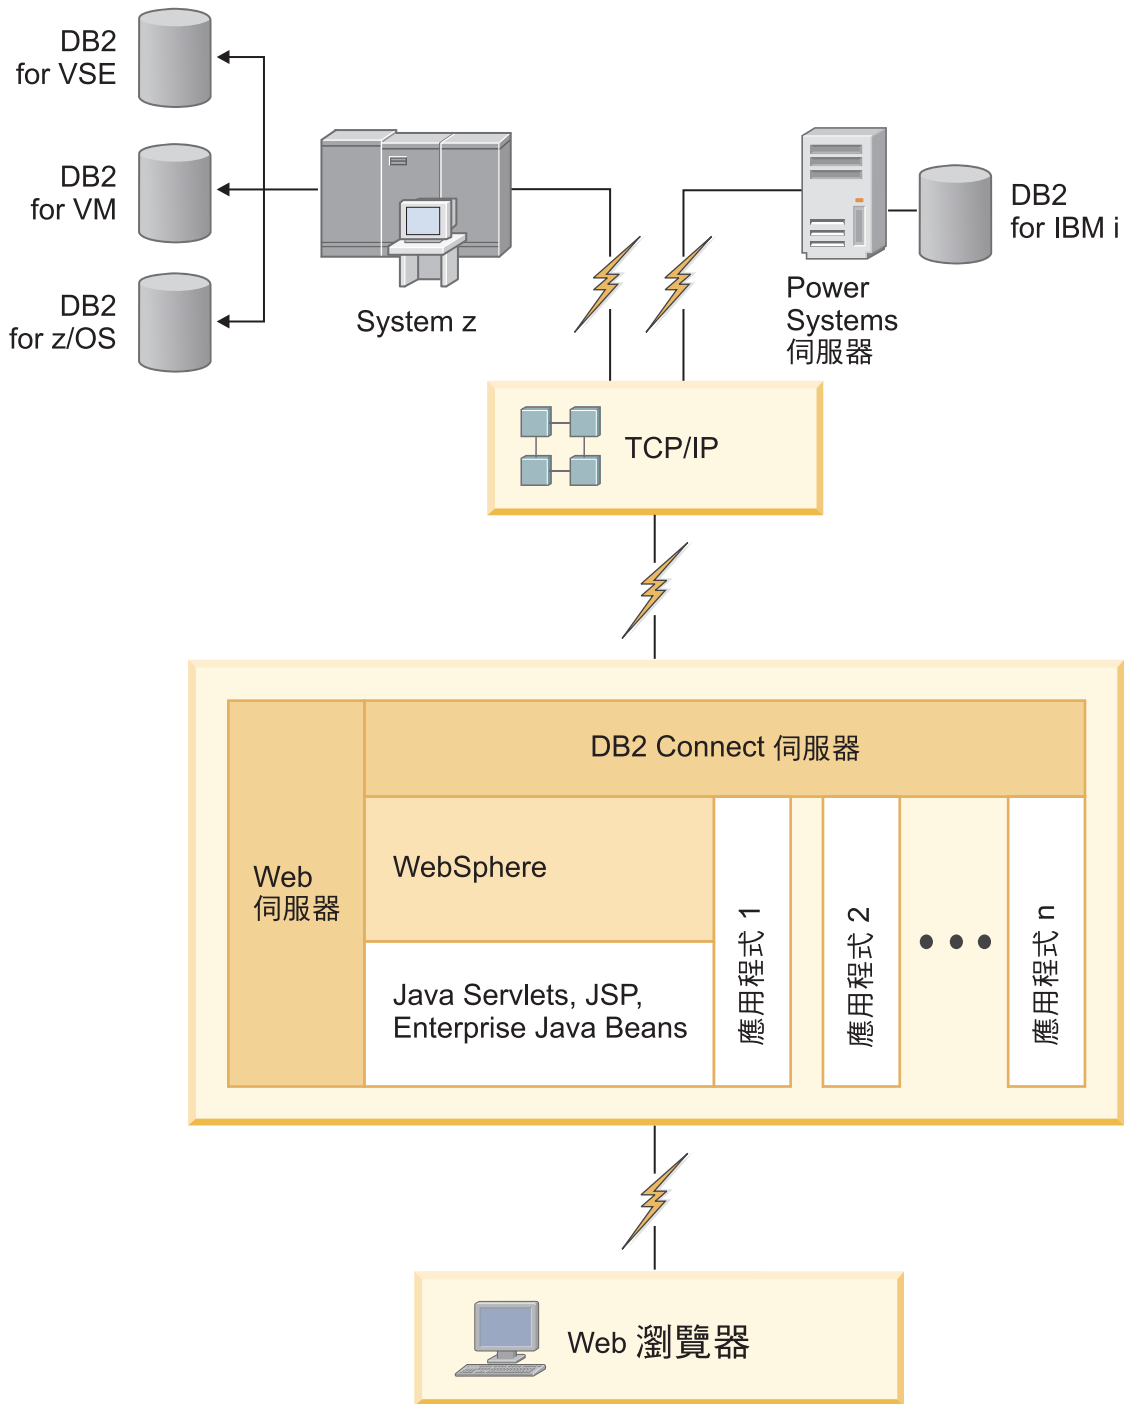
DB2 for VSE

DB2 for VM

DB2 for z/OS

System z

Power Systems 伺服器

DB2 for IBM i

TCP/IP

DB2 Connect 伺服器

Web 伺服器

WebSphere

Java Servlets, JSP, Enterprise Java Beans

應用程式 1

應用程式 2

• • •

應用程式 n

Web 瀏覽器